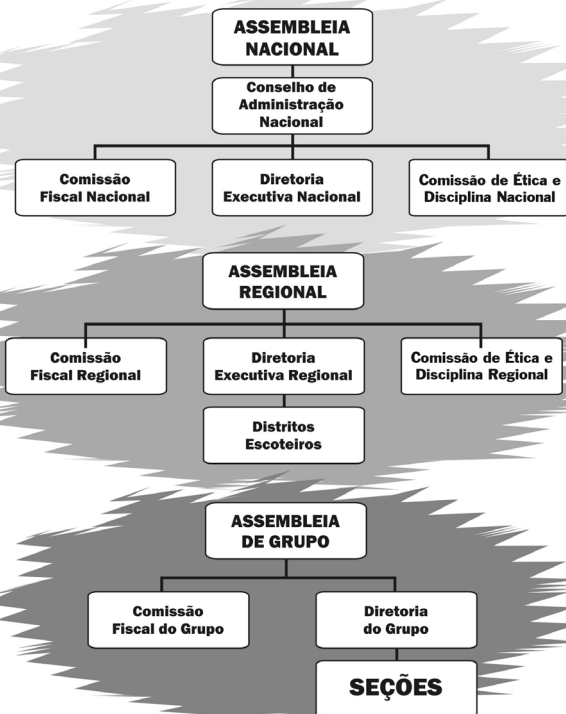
ASSEMBLEIA NACIONAL

Conselho de Administração Nacional

Comissão Fiscal Nacional

Diretoria Executiva Nacional

Comissão de Ética e Disciplina Nacional

ASSEMBLEIA REGIONAL

Comissão Fiscal Regional

Diretoria Executiva Regional

Comissão de Ética e Disciplina Regional

Distritos Escoteiros

ASSEMBLEIA DE GRUPO

Comissão Fiscal do Grupo

Diretoria do Grupo

SEÇÕES